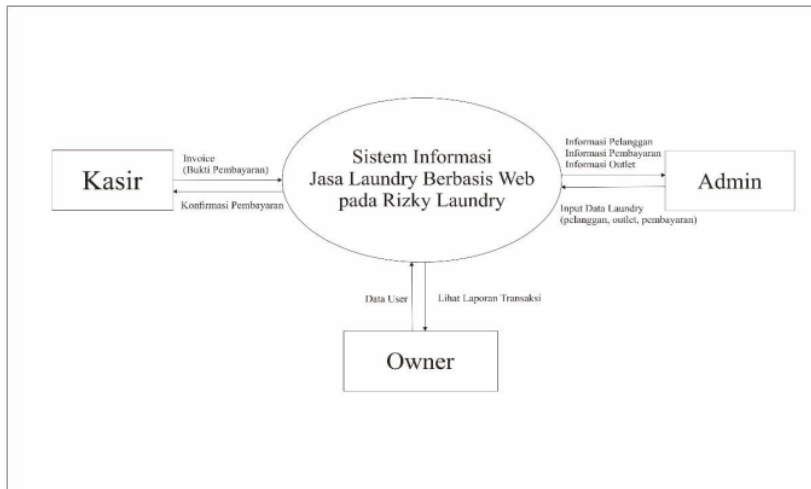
Kasir

Invoice
(Bukti Pembayaran)

Konfirmasi Pembayaran

Sistem Informasi
Jasa Laundry Berbasis Web
pada Rizky Laundry

Informasi Pelanggan
Informasi Pembayaran
Informasi Outlet

Admin

Input Data Laundry
(pelanggan, outlet, pembayaran)

Data User

Lihat Laporan Transaksi

Owner